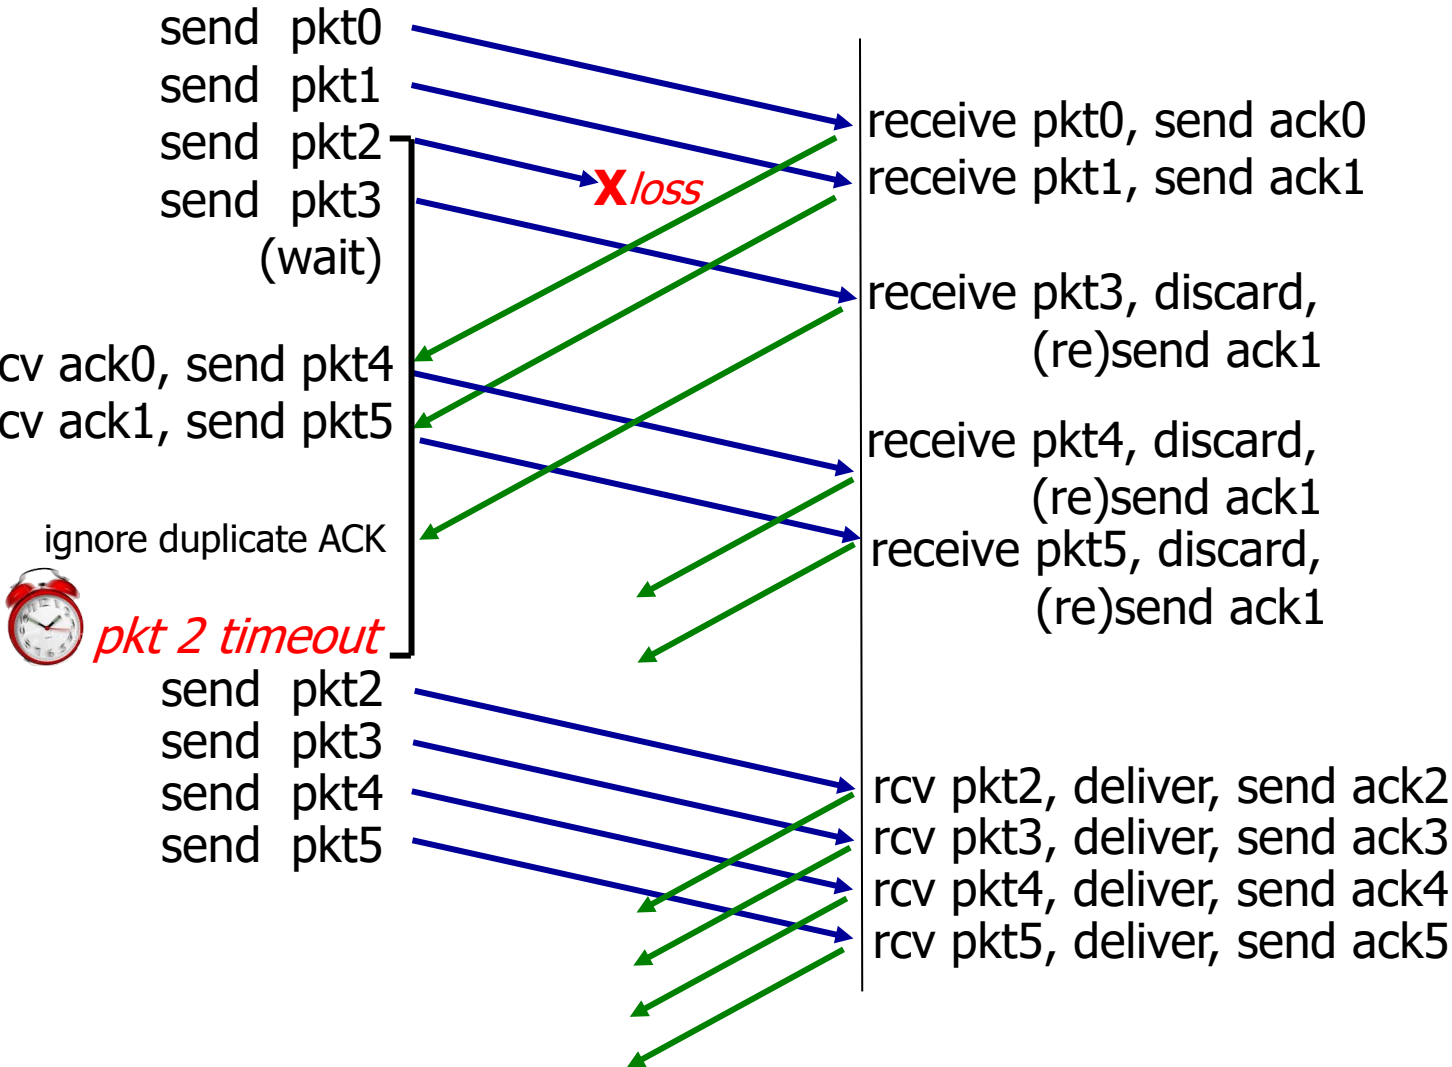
send pkt0
send pkt1
send pkt2
send pkt3
(wait)

receive pkt0, send ack0
receive pkt1, send ack1

X loss

receive pkt3, discard, (re)send ack1

cv ack0, send pkt4
cv ack1, send pkt5

receive pkt4, discard, (re)send ack1
receive pkt5, discard, (re)send ack1

ignore duplicate ACK

pkt 2 timeout

send pkt2
send pkt3
send pkt4
send pkt5

rcv pkt2, deliver, send ack2
rcv pkt3, deliver, send ack3
rcv pkt4, deliver, send ack4
rcv pkt5, deliver, send ack5